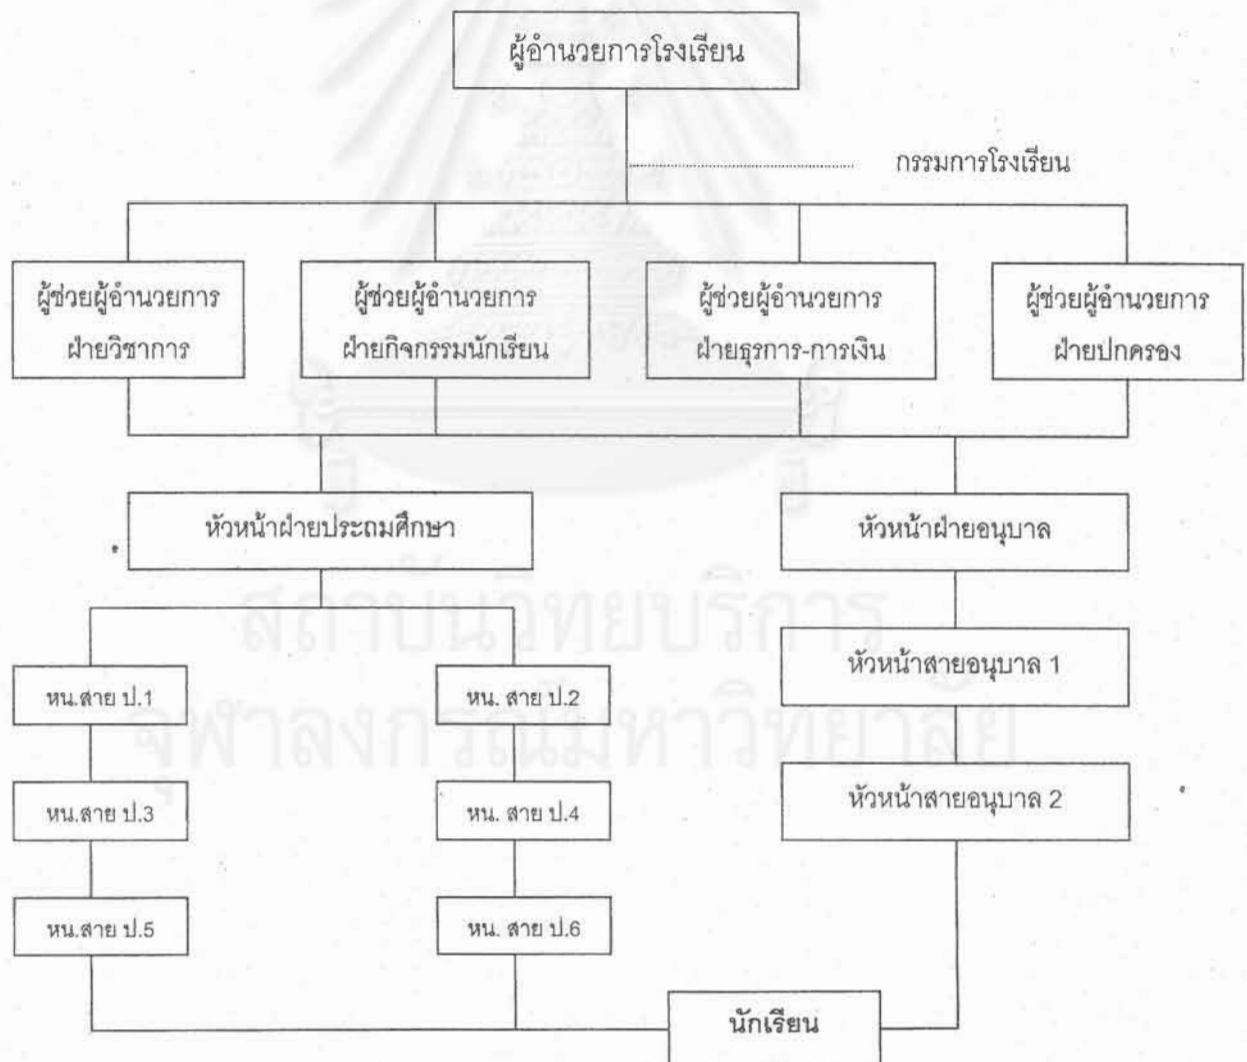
ผู้อำนวยการโรงเรียน

กรรมการโรงเรียน

ผู้ช่วยผู้อำนวยการ ฝ่ายวิชาการ

ผู้ช่วยผู้อำนวยการ ฝ่ายกิจกรรมนักเรียน

ผู้ช่วยผู้อำนวยการ ฝ่ายธุรการ-การเงิน

ผู้ช่วยผู้อำนวยการ ฝ่ายปกครอง

หัวหน้าฝ่ายประถมศึกษา

หัวหน้าฝ่ายอนุบาล

หน.สาย ป.1

หน. สาย ป.2

หัวหน้าสายอนุบาล 1

หน.สาย ป.3

หน. สาย ป.4

หัวหน้าสายอนุบาล 2

หน.สาย ป.5

หน. สาย ป.6

นักเรียน

สถาบันวิทยบริการ
จุฬาลงกรณ์มหาวิทยาลัย